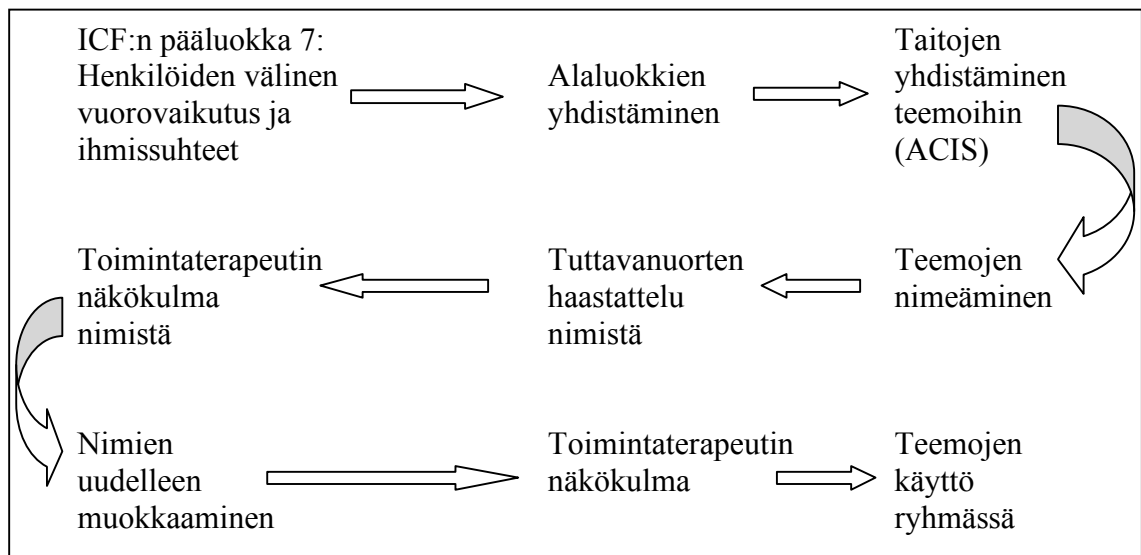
ICF:n pääluokka 7: Henkilöiden välinen vuorovaikutus ja ihmissuhteet

Alaluokkien yhdistäminen

Taitojen yhdistäminen teemoihin (ACIS)

Teemojen nimeäminen

Tuttavanuorten haastattelu nimistä

Toimintaterapeutin näkökulma nimistä

Nimien uudelleen muokkaaminen

Toimintaterapeutin näkökulma

Teemojen käyttö ryhmässä